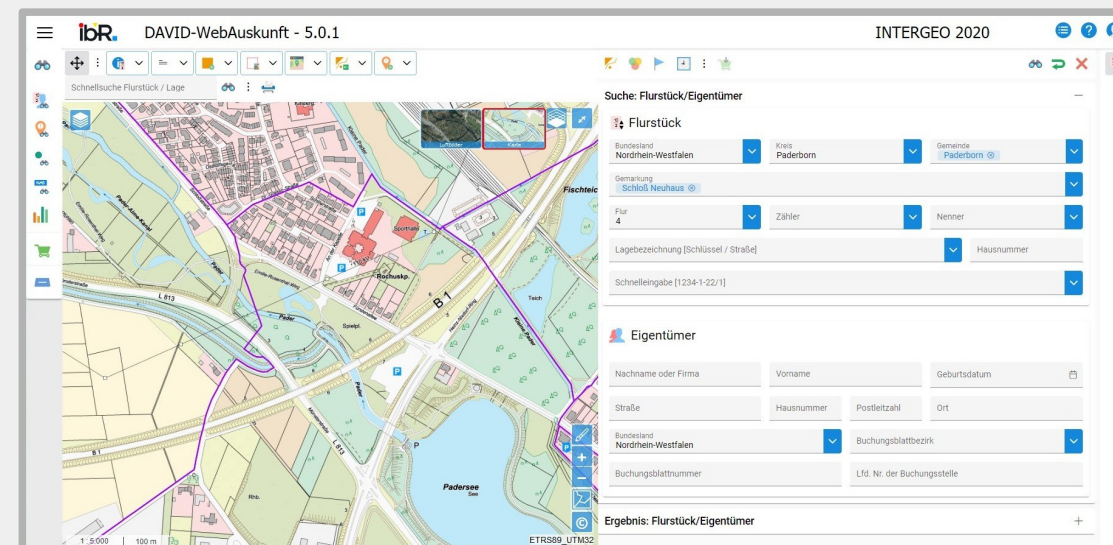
ibR. DAVID-WebAuskunft - 5.0.1

INTERGEO 2020

Schnellsuche Flurstück / Lage

Luftbilder Karte

Fischteic

Sportfeld

Rochuskp.

B 1

L 813

Teich

Spielpl.

P

Padersee
See

Rhb.

B 1

L 813

1 : 5.000 100 m

ETRS89_UTM32

Suche: Flurstück/Eigentümer

Flurstück

Bundesland
Nordrhein-Westfalen

Kreis
Paderborn

Gemeinde
Paderborn

Gemarkung
Schloß Neuhaus

Flur
4

Zähler

Nenner

Lagebezeichnung [Schlüssel / Straße]

Hausnummer

Schnelleingabe [1234-1-22/1]

Eigentümer

Nachname oder Firma

Vorname

Geburtsdatum

Straße

Hausnummer

Postleitzahl

Ort

Bundesland
Nordrhein-Westfalen

Buchungsblattbezirk

Buchungsblattnummer

Lfd. Nr. der Buchungsstelle

Ergebnis: Flurstück/Eigentümer